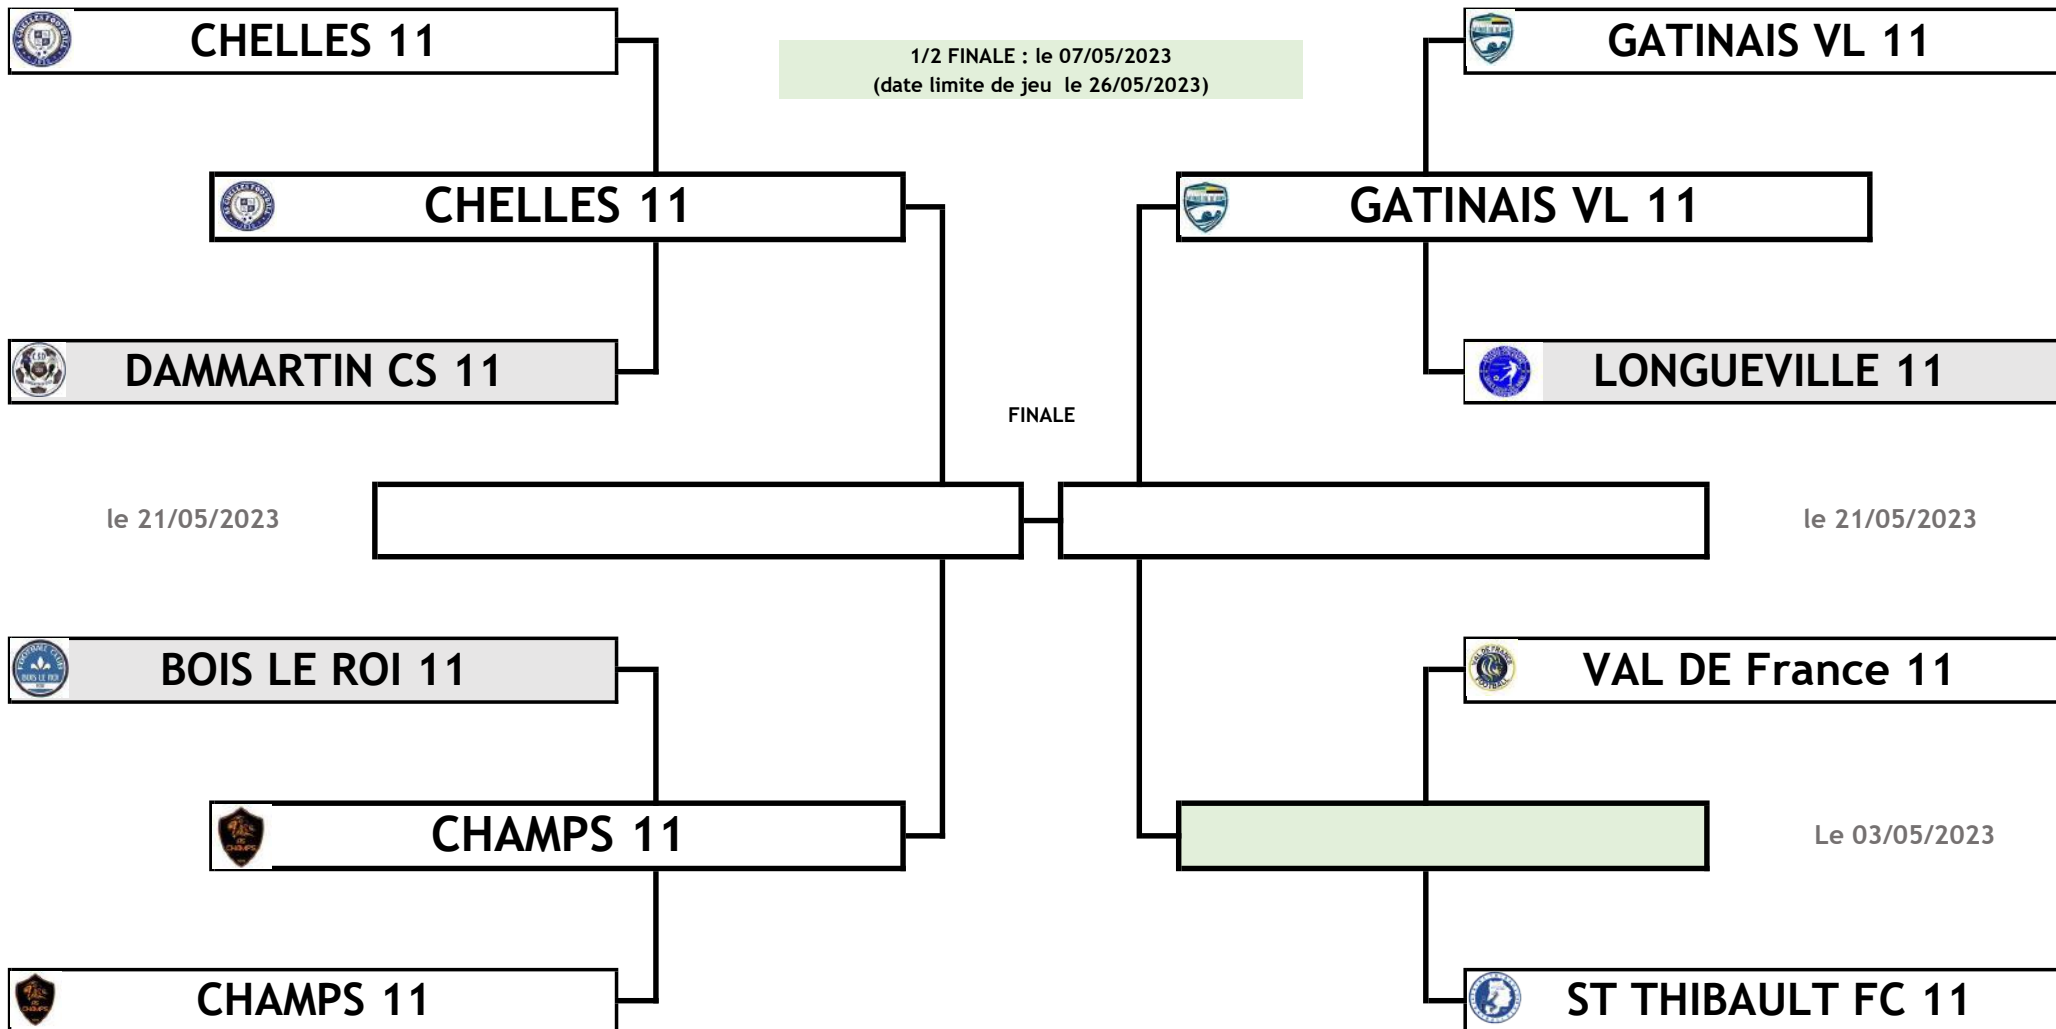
CHELLES 11

1/2 FINALE : le 07/05/2023
(date limite de jeu le 26/05/2023)

GATINAIS VL 11

CHELLES 11

GATINAIS VL 11

DAMMARTIN CS 11

LONGUEVILLE 11

FINALE

le 21/05/2023

le 21/05/2023

BOIS LE ROI 11

VAL DE France 11

CHAMPS 11

Le 03/05/2023

CHAMPS 11

ST THIBAULT FC 11